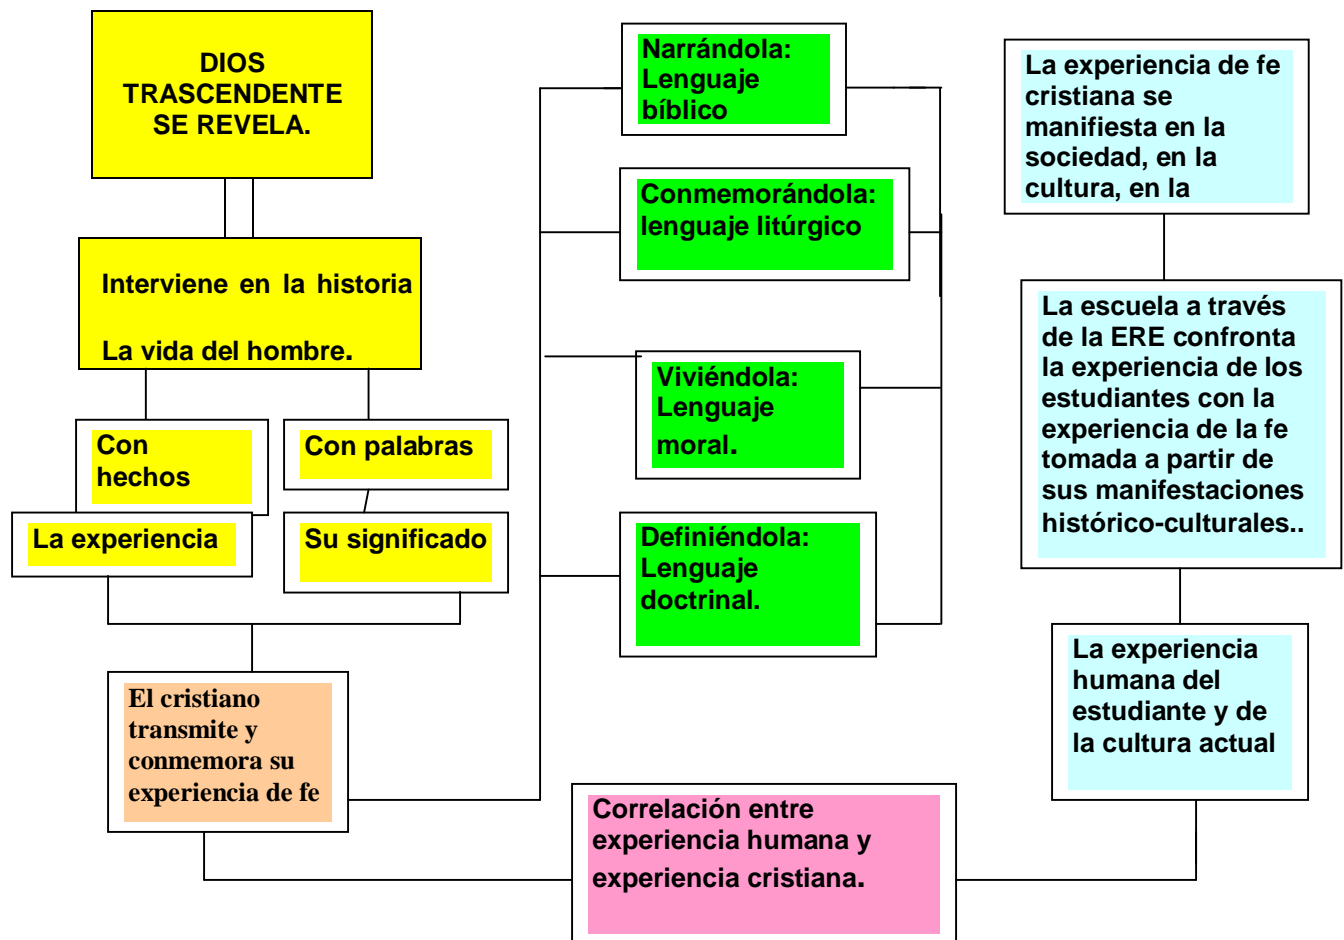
DIOS TRASCENDENTE SE REVELA.

Interviene en la historia

La vida del hombre.

Con hechos

Con palabras

La experiencia

Su significado

El cristiano transmite y conmemora su experiencia de fe

Narrándola: Lenguaje bíblico

Conmemorándola: lenguaje litúrgico

Viviéndola: Lenguaje moral.

Definiéndola: Lenguaje doctrinal.

La experiencia de fe cristiana se manifiesta en la sociedad, en la cultura, en la

La escuela a través de la ERE confronta la experiencia de los estudiantes con la experiencia de la fe tomada a partir de sus manifestaciones histórico-culturales..

La experiencia humana del estudiante y de la cultura actual

Correlación entre experiencia humana y experiencia cristiana.